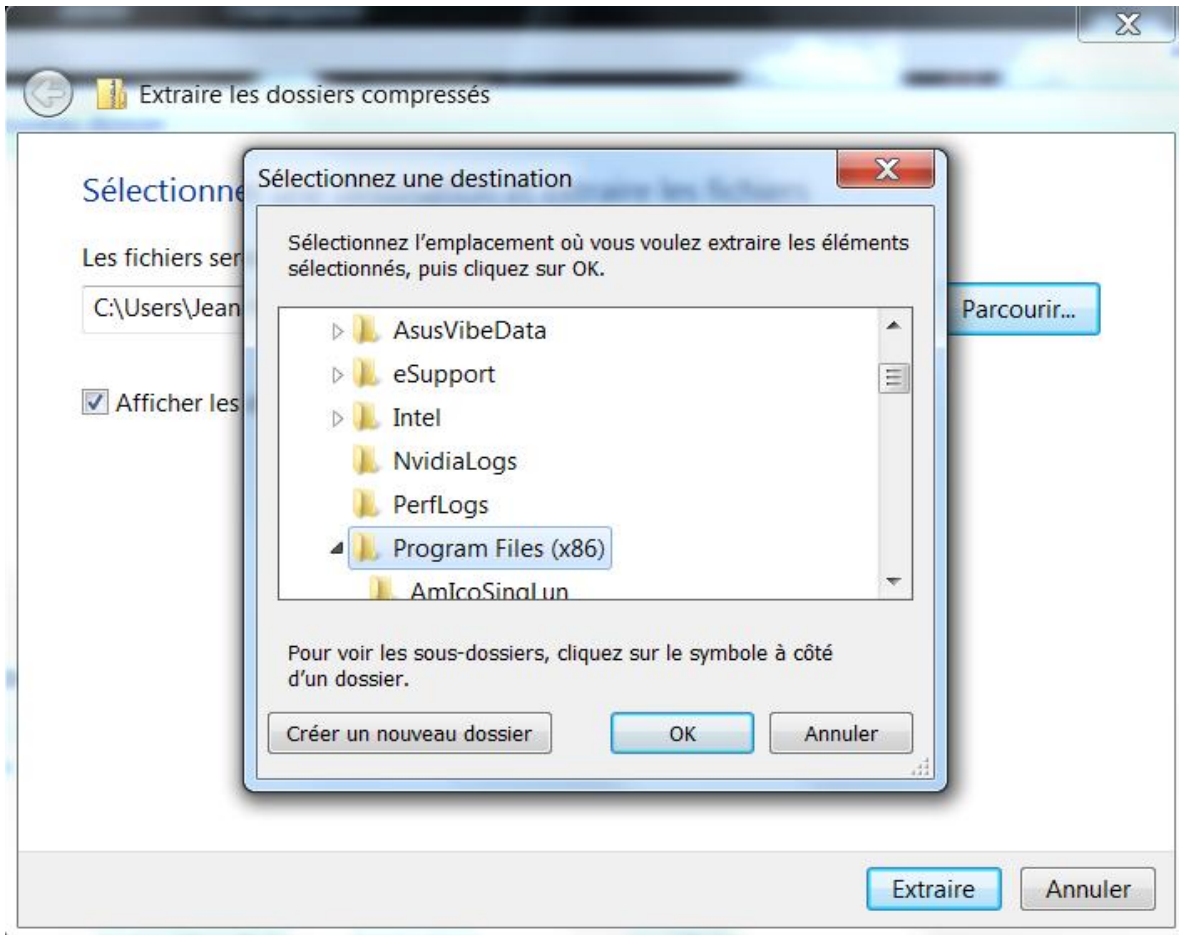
Extraire les dossiers compressés

Sélectionne

Les fichiers ser

C:\Users\Jean

Parcourir...

Afficher les

Sélectionnez une destination

Sélectionnez l’emplacement où vous voulez extraire les éléments sélectionnés, puis cliquez sur OK.

AsusVibeData
eSupport
Intel
NvidiaLogs
PerfLogs
Program Files (x86)
AmIcoSingLun

Pour voir les sous-dossiers, cliquez sur le symbole à côté d’un dossier.

Créer un nouveau dossier

OK

Annuler

Extraire

Annuler